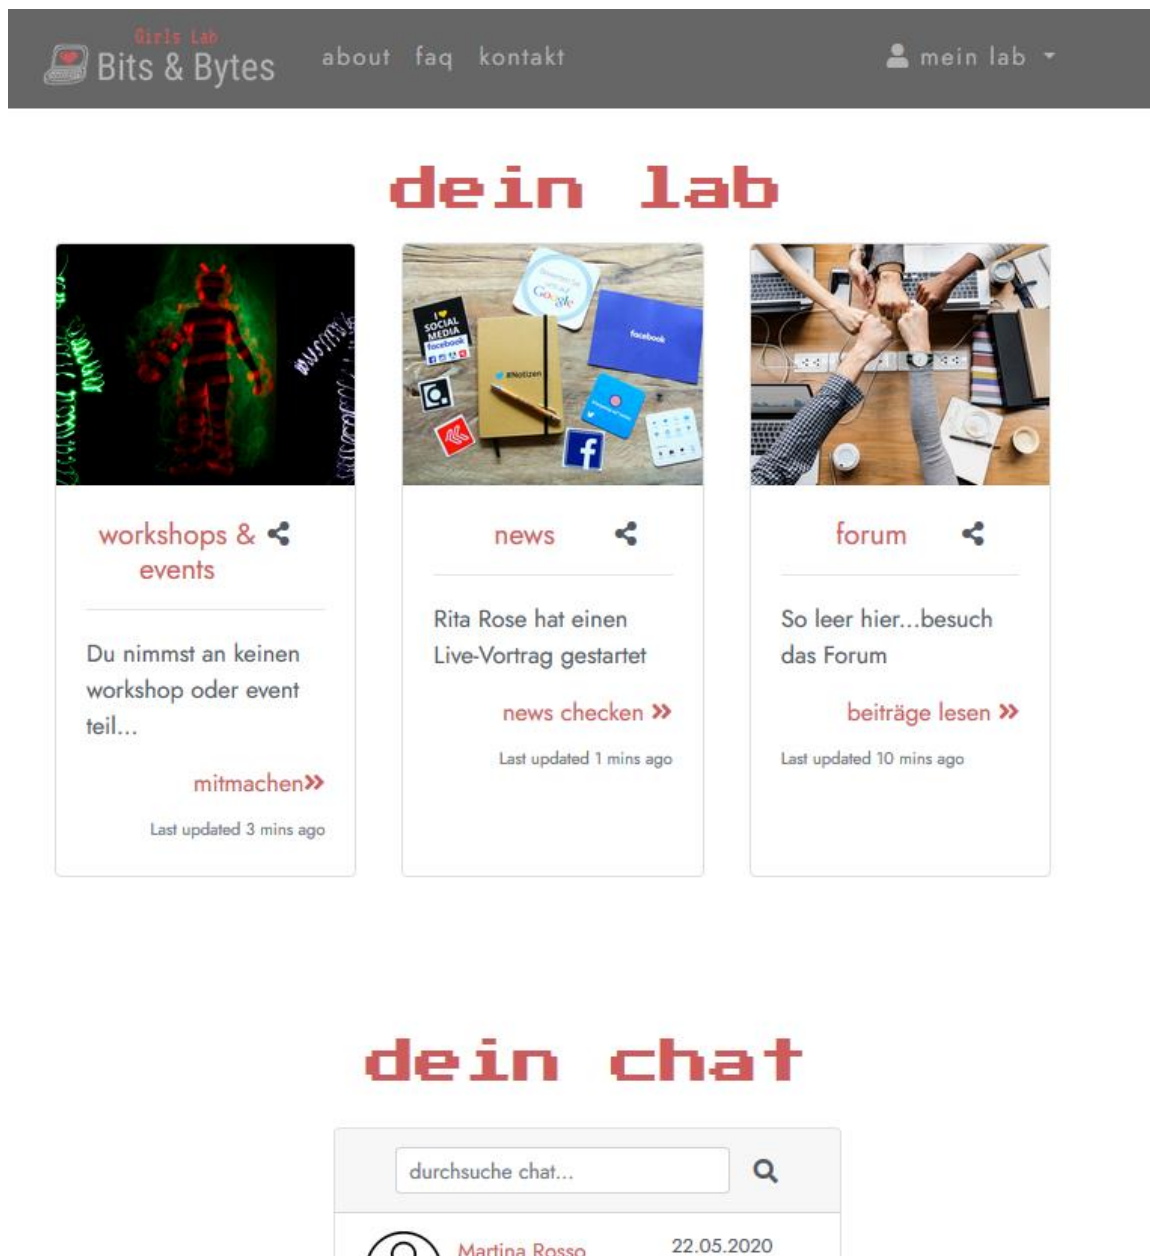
Girls Lab
Bits & Bytes

about faq kontakt

mein lab

dein lab

workshops & events

Du nimmst an keinen workshop oder event teil...

mitmachen»

Last updated 3 mins ago

news

Rita Rose hat einen Live-Vortrag gestartet

news checken »

Last updated 1 mins ago

forum

So leer hier...besuch das Forum

beiträge lesen »

Last updated 10 mins ago

dein chat

durchsuche chat...

Martina Rosso

22.05.2020